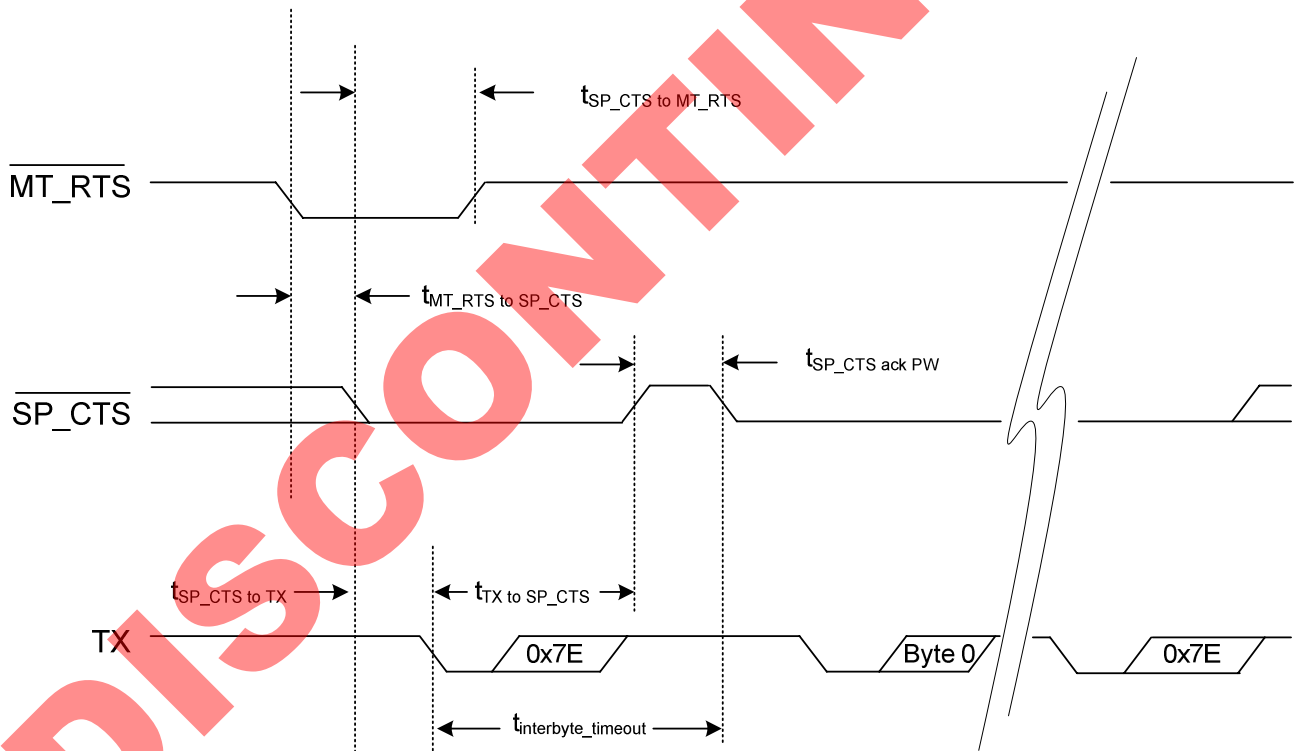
$t_{SP\_CTS\ to\ MT\_RTS}$

$\overline{MT\_RTS}$

$t_{MT\_RTS\ to\ SP\_CTS}$

$t_{SP\_CTS\ ack\ PW}$

$\overline{SP\_CTS}$

$t_{SP\_CTS\ to\ TX}$

$t_{TX\ to\ SP\_CTS}$

TX

0x7E

Byte 0

0x7E

$t_{interbyte\_timeout}$

DISCONTIN